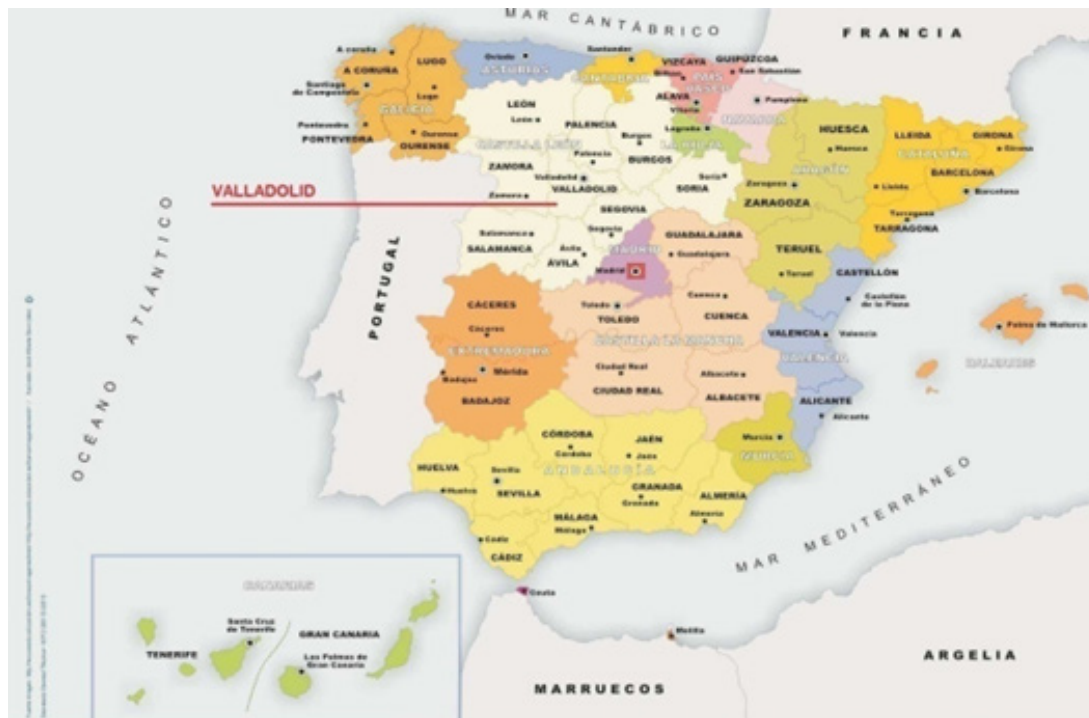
MAR CANTÁBRICO

FRANCIA

A coruña
A CORUÑA
LUGO
Santiago de Compostela
Lugo
GALICIA
Pontevedra
PONTEVEDRA
Ourense
OURENSE
Oviedo
ASTURIAS
Santander
CANTABRIA
VIZCAYA
Bilbao
GUIPÚZCOA
San Sebastián
PAÍS VASCO
ÁLAVA
Vitoria
Pamplona
NAVARRA
LEÓN
León
PALENCIA
Burgos
Logroño
LA RIOJA
CASTILLA LEÓN
Palencia
BURGOS
ZAMORA
Valladolid
VALLADOLID
Zamora
Soria
SORIA
HUESCA
Huesca
ARAGÓN
Zaragoza
ZARAGOZA
LLEIDA
GIRONA
CATALUÑA
Girona
Lleida
BARCELONA
Barcelona
Tarragona
TARRAGONA
VALLADOLID
SEGOVIA
Segovia
Salamanca
SALAMANCA
Ávila
ÁVILA
MADRID
Madrid
GUADALAJARA
Guadalajara
TERUEL
Teruel
CASTELLÓN
Castellón de la Plana
PORTUGAL
OCEANO ATLÁNTICO
CÁCERES
Cáceres
EXTREMADURA
Mérida
Badajoz
BADAJOZ
Toledo
TOLEDO
Cuenca
CUENCA
CASTILLA LA MANCHA
Ciudad Real
CIUDAD REAL
Albacete
ALBACETE
VALENCIA
Valencia
VALENCIA
Palma de Mallorca
BALEARES
ALICANTE
Alicante
CÓRDOBA
Córdoba
JAÉN
Jaén
ANDALUCÍA
Murcia
MURCIA
HUELVA
Huelva
Sevilla
SEVILLA
GRANADA
Granada
ALMERÍA
Almería
MÁLAGA
Málaga
Cádiz
CÁDIZ
MAR MEDITERRÁNEO
Ceuta
Melilla
CANARIAS
Santa Cruz de Tenerife
TENERIFE
GRAN CANARIA
Las Palmas de Gran Canaria
ARGELIA
MARRUECOS